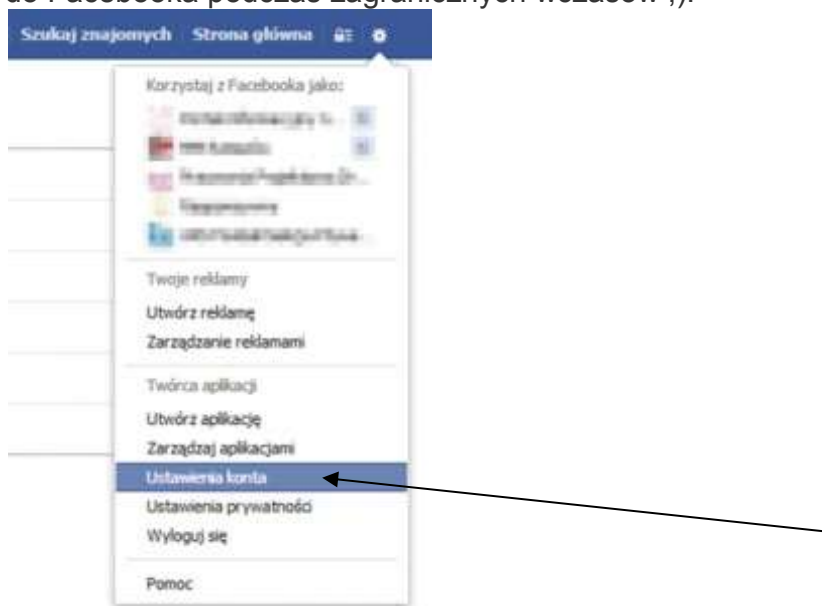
do Facebooka podczas zagranicznych wczasów ;).

Szukaj znajomych Strona główna

Korzystaj z Facebooka jako:

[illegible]

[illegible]

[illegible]

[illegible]

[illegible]

Twoje reklamy

Utwórz reklamę

Zarządzanie reklamami

Twórca aplikacji

Utwórz aplikację

Zarządzaj aplikacjami

Ustawienia konta

Ustawienia prywatności

Wyloguj się

Pomoc